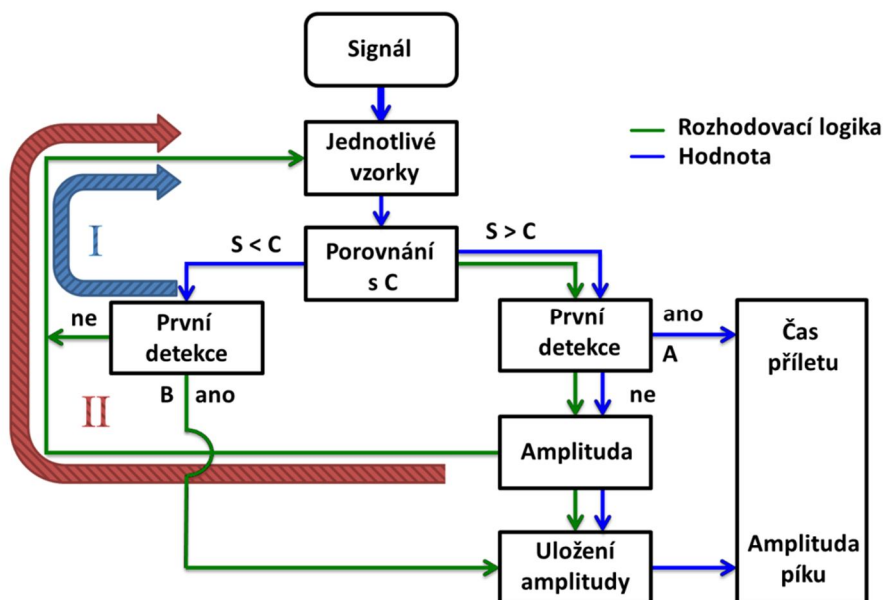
Signál

Jednotlivé vzorky

Rozhodovací logika
Hodnota

I

S < C

Porovnání s C

S > C

ne

První detekce

První detekce

ano
A

Čas příletu

B ano

ne

II

Amplituda

Uložení amplitudy

Amplituda píku